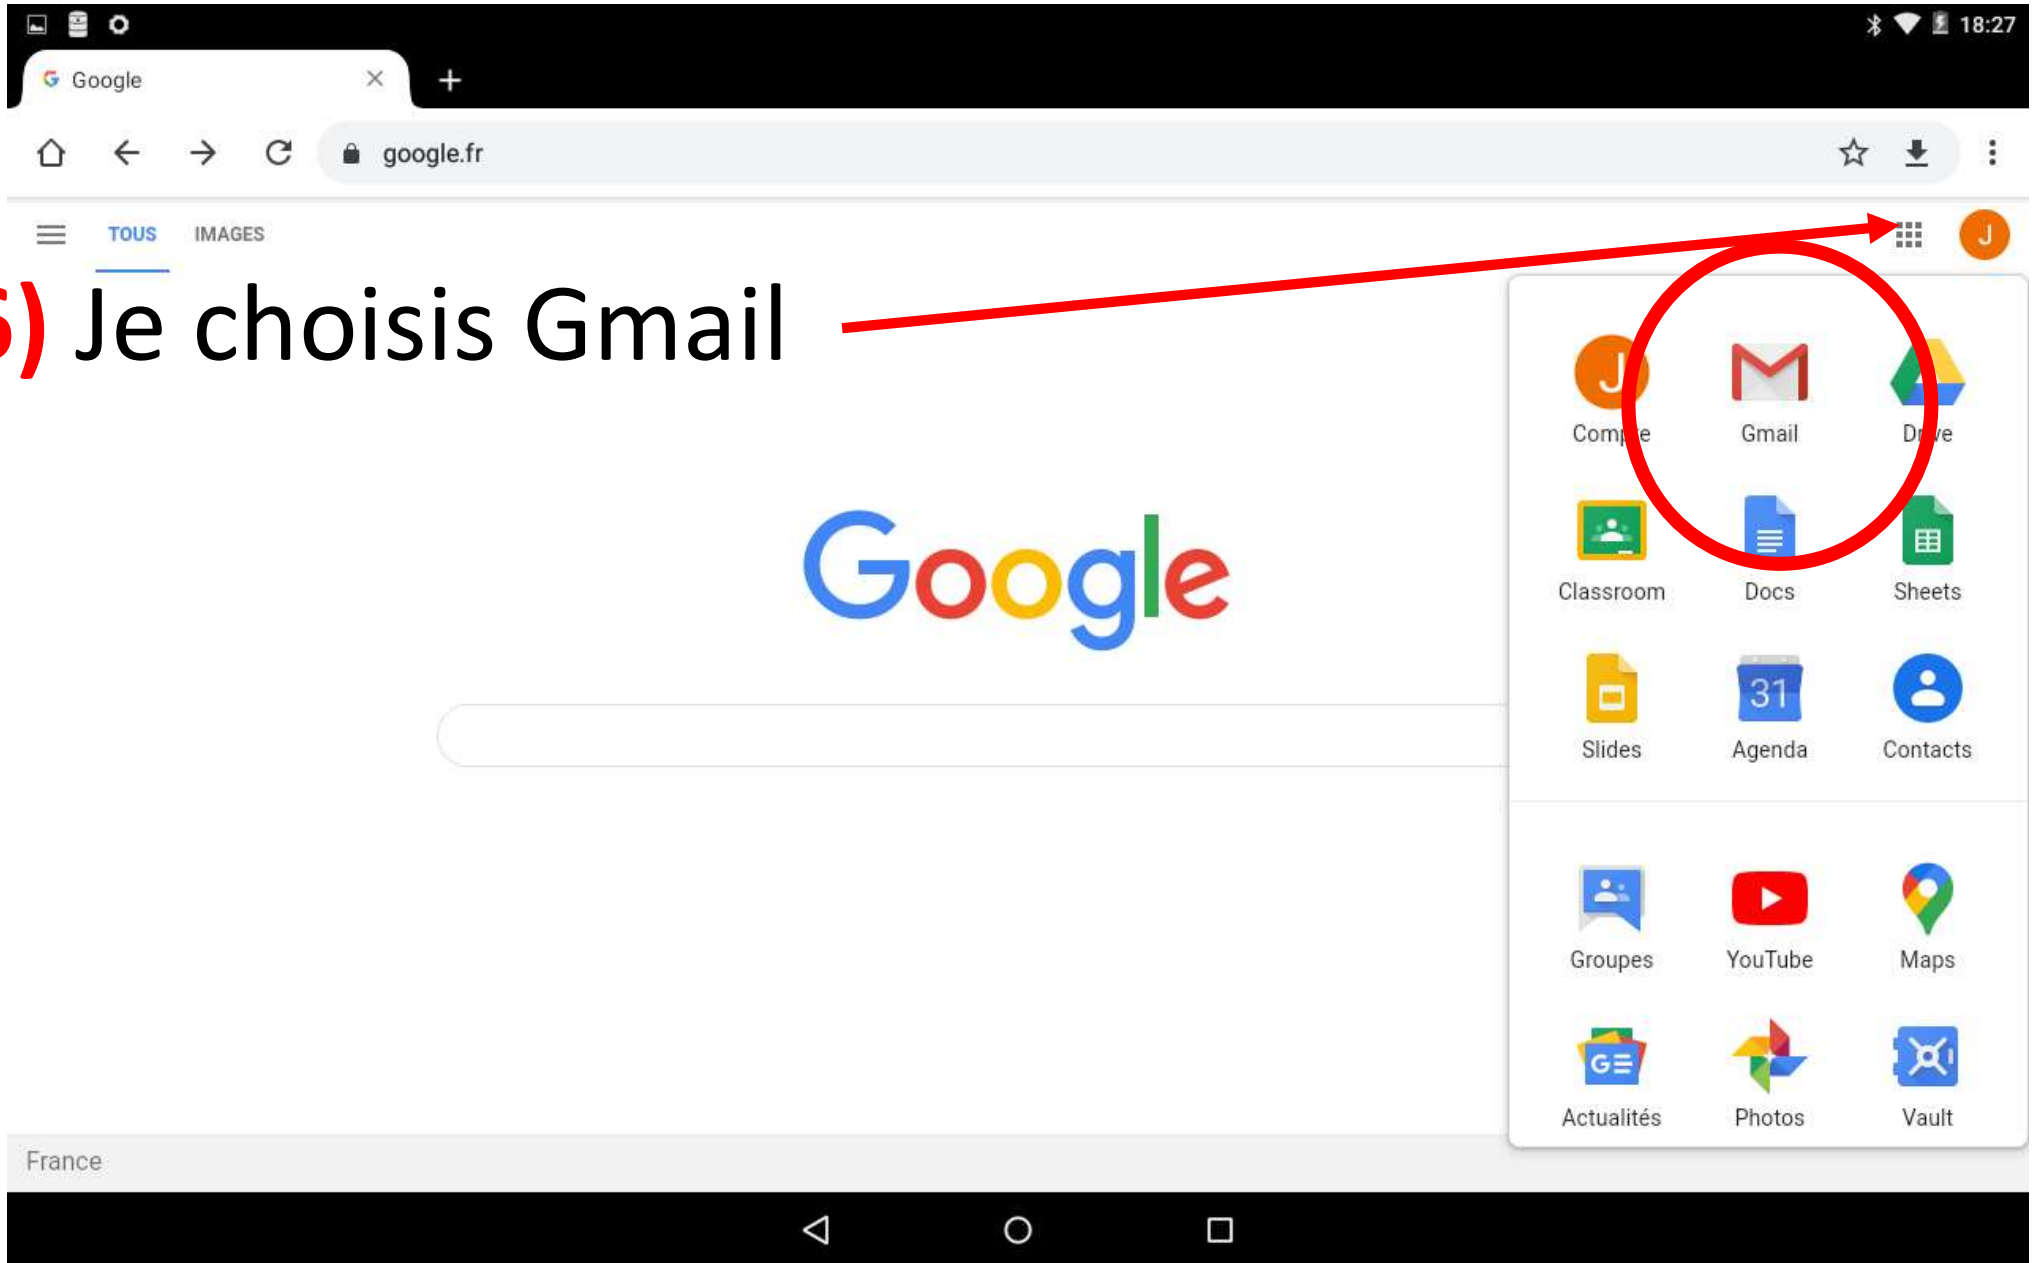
18:27

Google

google.fr

TOUS IMAGES

J

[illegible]) Je choisis Gmail

J

Comp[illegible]e

Gmail

Dr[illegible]ve

Classroom

Docs

Sheets

Slides

31

Agenda

Contacts

Groupes

YouTube

Maps

Actualités

Photos

Vault

Google

France